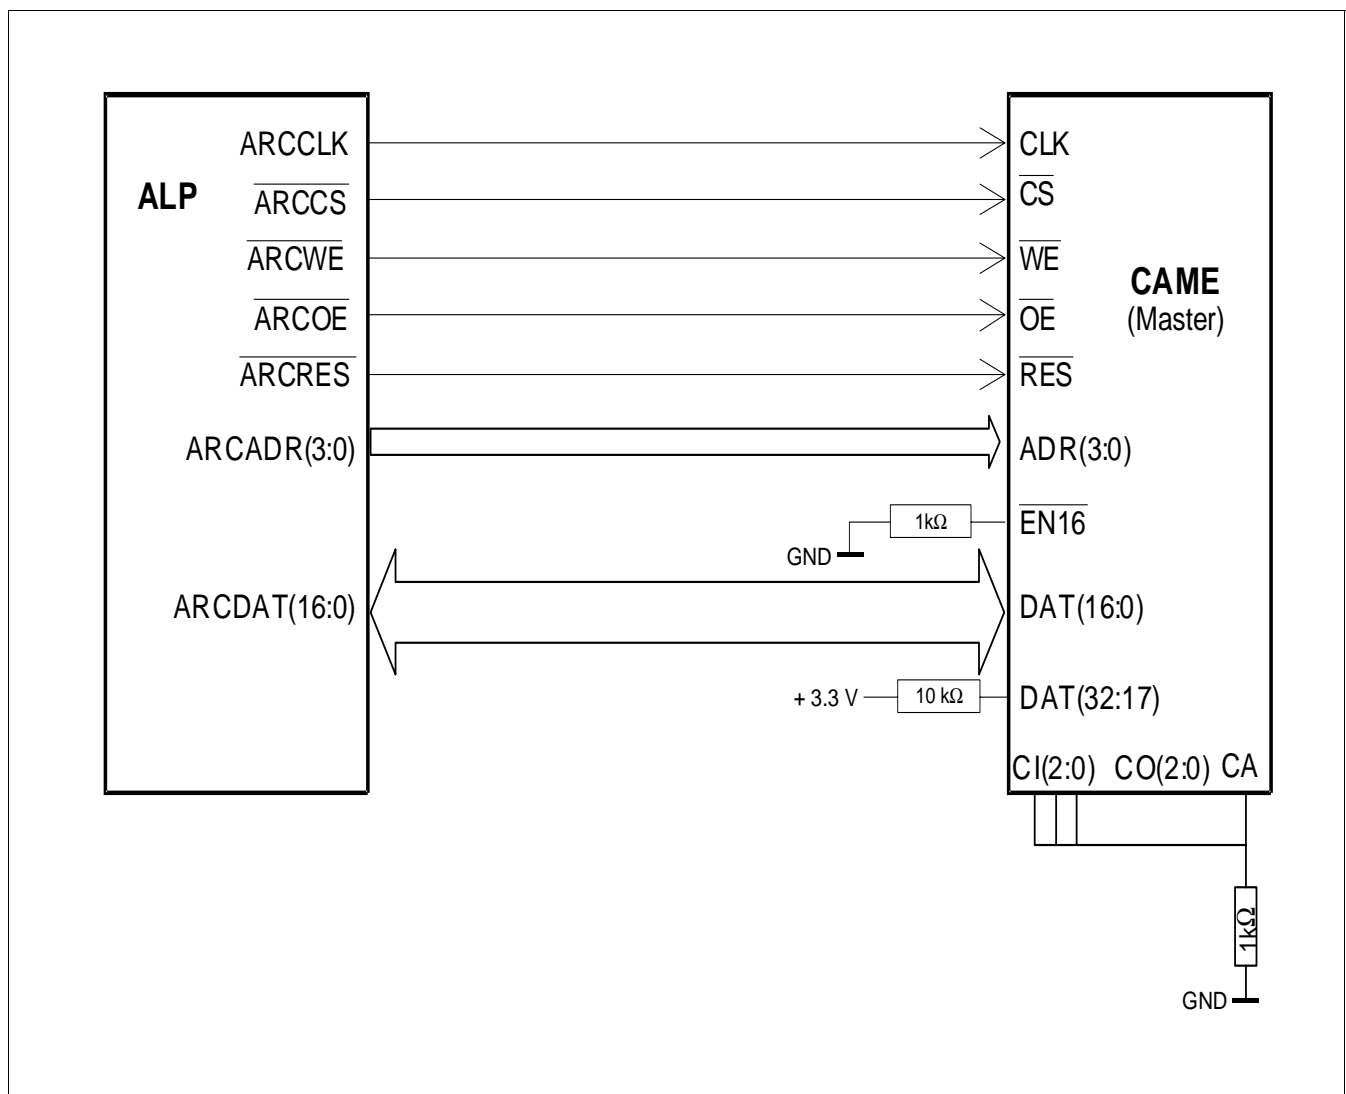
ALP

ARCCLK
$\overline{ARCCS}$
$\overline{ARCWE}$
$\overline{ARCOE}$
$\overline{ARCRES}$
ARCADR(3:0)
ARCDAT(16:0)

CLK
$\overline{CS}$
$\overline{WE}$
$\overline{OE}$
$\overline{RES}$
ADR(3:0)
$\overline{EN16}$
DAT(16:0)
DAT(32:17)

CAME
(Master)

1kΩ
GND
+ 3.3 V
10 kΩ

CI(2:0) CO(2:0) CA

1kΩ
GND